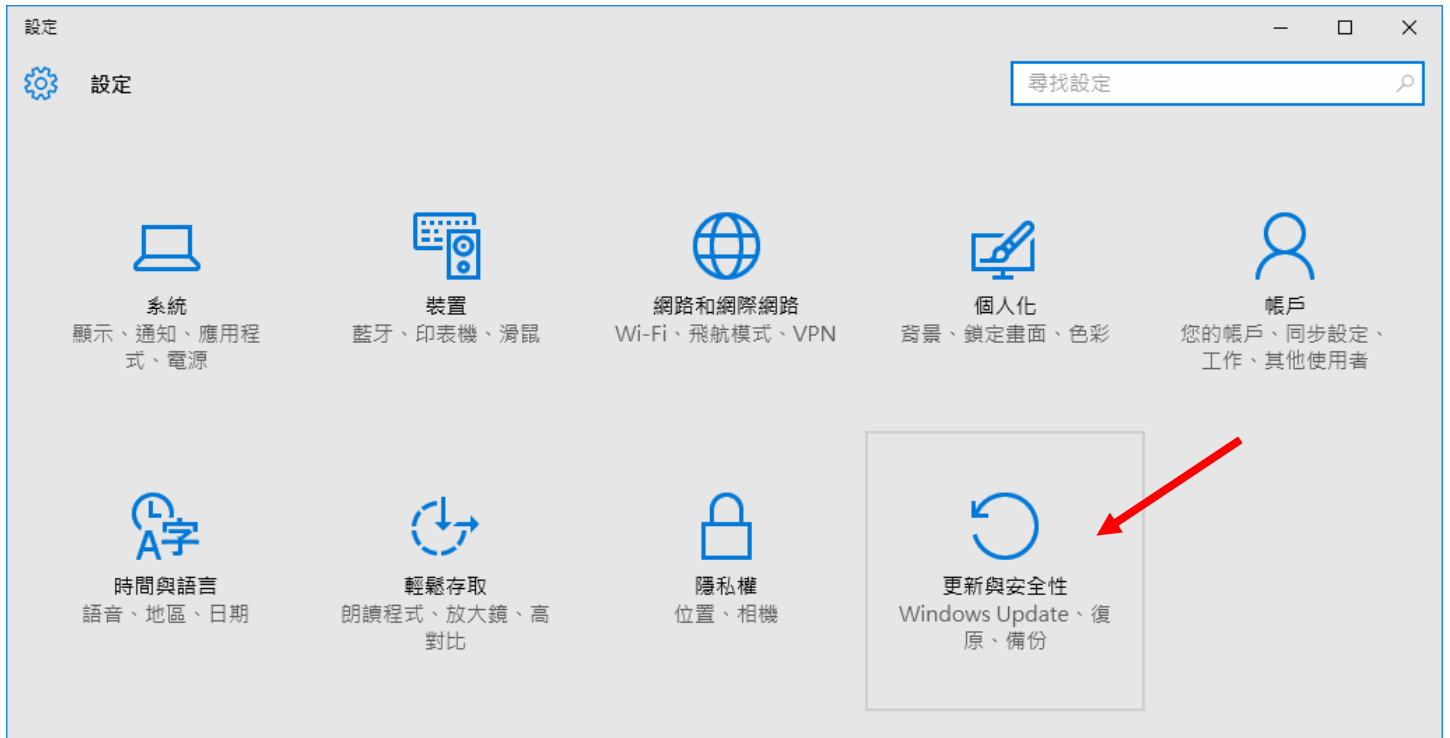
設定

設定

尋找設定

系統
顯示、通知、應用程式、電源

裝置
藍牙、印表機、滑鼠

網路和網際網路
Wi-Fi、飛航模式、VPN

個人化
背景、鎖定畫面、色彩

帳戶
您的帳戶、同步設定、工作、其他使用者

A字

時間與語言
語音、地區、日期

輕鬆存取
朗讀程式、放大鏡、高對比

隱私權
位置、相機

更新與安全性
Windows Update、復原、備份